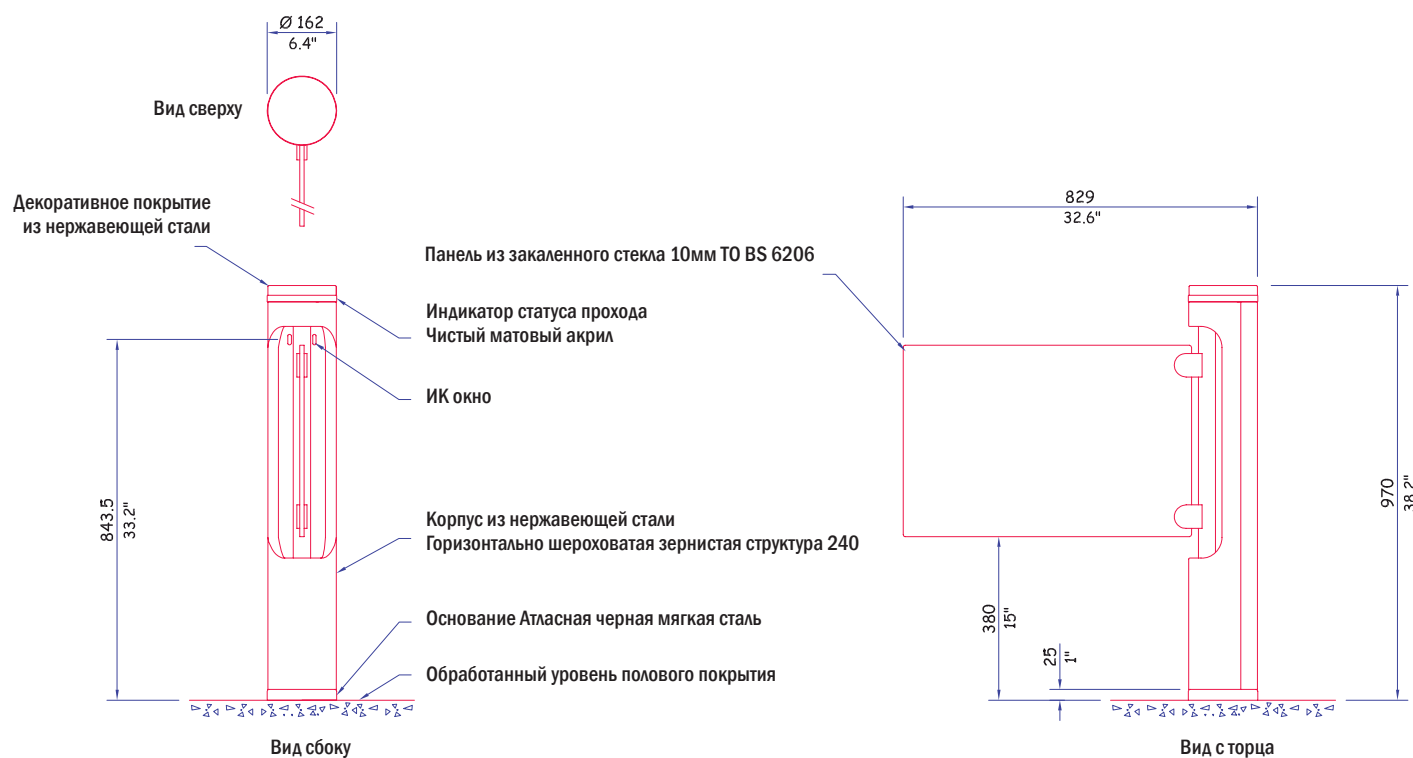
Ø 162
6.4"

Вид сверху

Декоративное покрытие из нержавеющей стали

Индикатор статуса прохода
Чистый матовый акрил

ИК окно

843.5
33.2"

Корпус из нержавеющей стали
Горизонтально шероховатая зернистая структура 240

Основание Атласная черная мягкая сталь

Обработанный уровень полового покрытия

Вид сбоку

829
32.6"

Панель из закаленного стекла 10мм TO BS 6206

970
38.2"

380
15"

25
1"

Вид с торца